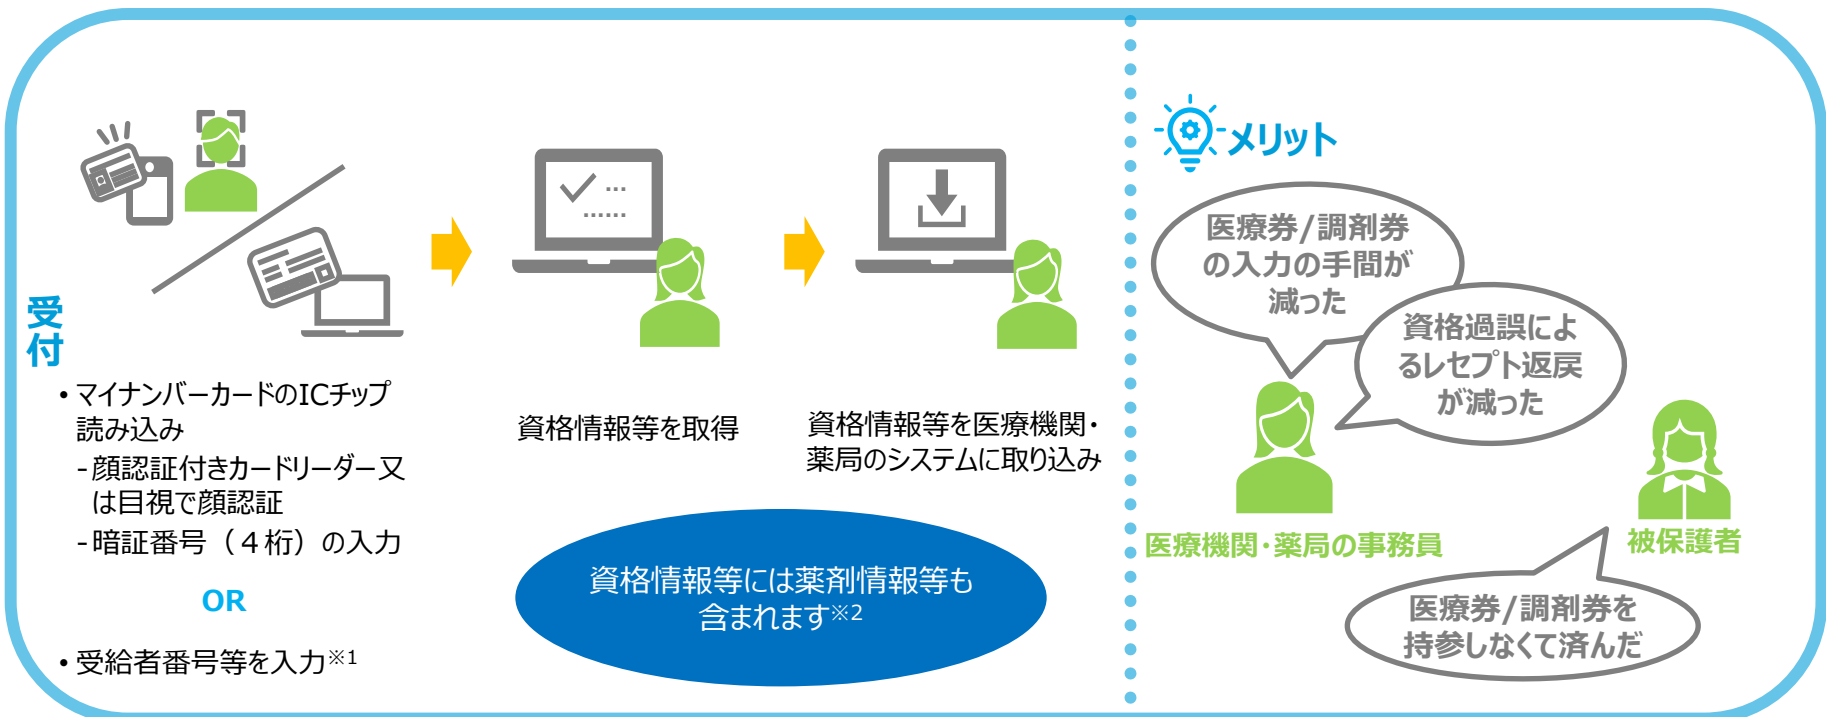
受付

• マイナンバーカードのICチップ読み込み
- 顔認証付きカードリーダー又は目視で顔認証
- 暗証番号（４桁）の入力

OR

• 受給者番号等を入力※1

資格情報等を取得

資格情報等を医療機関・薬局のシステムに取り込み

資格情報等には薬剤情報等も含まれます※2

メリット

医療券/調剤券の入力の手間が減った

資格過誤によるレセプト返戻が減った

医療機関・薬局の事務員

被保護者

医療券/調剤券を持参しなくて済んだ